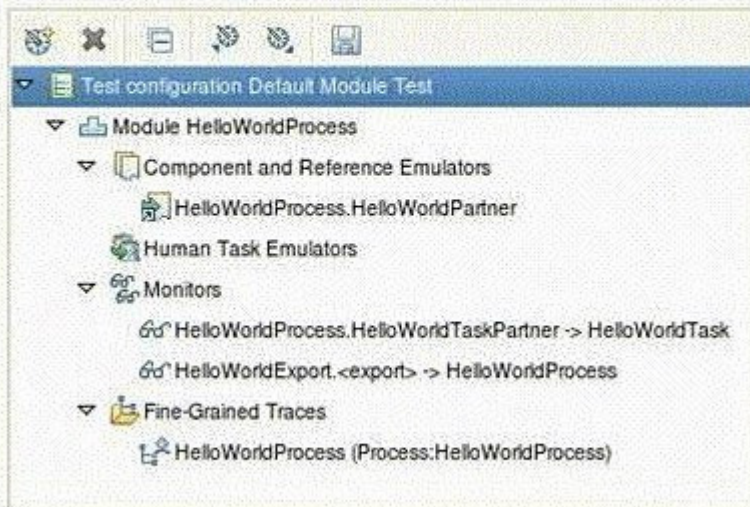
Test configuration Default Module Test

Module HelloWorldProcess

Component and Reference Emulators

HelloWorldProcess.HelloWorldPartner

Human Task Emulators

Monitors

HelloWorldProcess.HelloWorldTaskPartner -> HelloWorldTask

HelloWorldExport.<export> -> HelloWorldProcess

Fine-Grained Traces

HelloWorldProcess (Process:HelloWorldProcess)